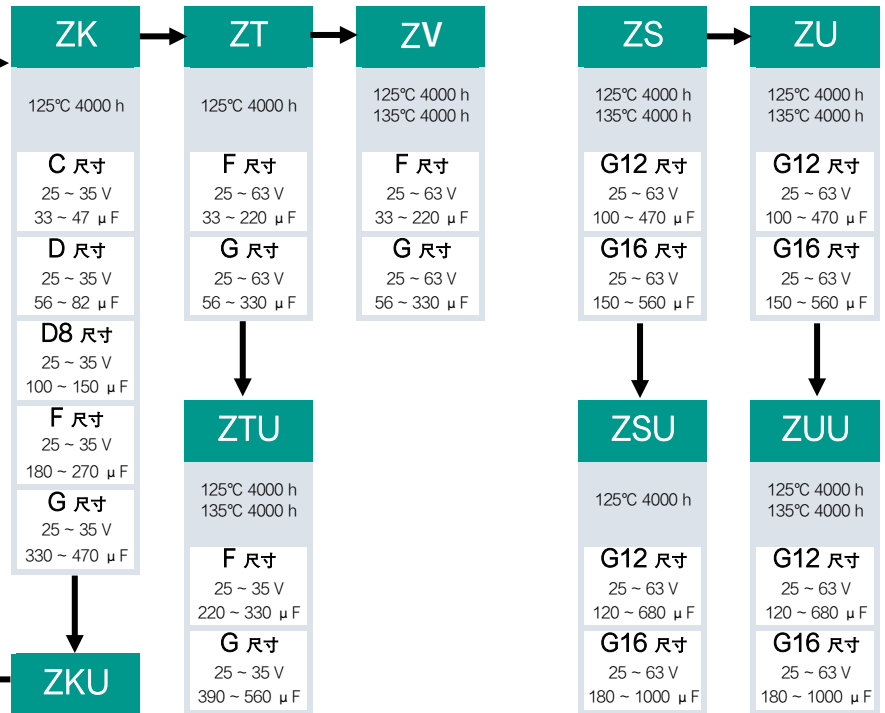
ZK

125℃ 4000 h

C 尺寸
25 ~ 35 V
33 ~ 47 μF

D 尺寸
25 ~ 35 V
56 ~ 82 μF

D8 尺寸
25 ~ 35 V
100 ~ 150 μF

F 尺寸
25 ~ 35 V
180 ~ 270 μF

G 尺寸
25 ~ 35 V
330 ~ 470 μF

ZKU

ZT

125℃ 4000 h

F 尺寸
25 ~ 63 V
33 ~ 220 μF

G 尺寸
25 ~ 63 V
56 ~ 330 μF

ZTU

125℃ 4000 h
135℃ 4000 h

F 尺寸
25 ~ 35 V
220 ~ 330 μF

G 尺寸
25 ~ 35 V
390 ~ 560 μF

ZV

125℃ 4000 h
135℃ 4000 h

F 尺寸
25 ~ 63 V
33 ~ 220 μF

G 尺寸
25 ~ 63 V
56 ~ 330 μF

ZS

125℃ 4000 h
135℃ 4000 h

G12 尺寸
25 ~ 63 V
100 ~ 470 μF

G16 尺寸
25 ~ 63 V
150 ~ 560 μF

ZSU

125℃ 4000 h

G12 尺寸
25 ~ 63 V
120 ~ 680 μF

G16 尺寸
25 ~ 63 V
180 ~ 1000 μF

ZU

125℃ 4000 h
135℃ 4000 h

G12 尺寸
25 ~ 63 V
100 ~ 470 μF

G16 尺寸
25 ~ 63 V
150 ~ 560 μF

ZUU

125℃ 4000 h
135℃ 4000 h

G12 尺寸
25 ~ 63 V
120 ~ 680 μF

G16 尺寸
25 ~ 63 V
180 ~ 1000 μF